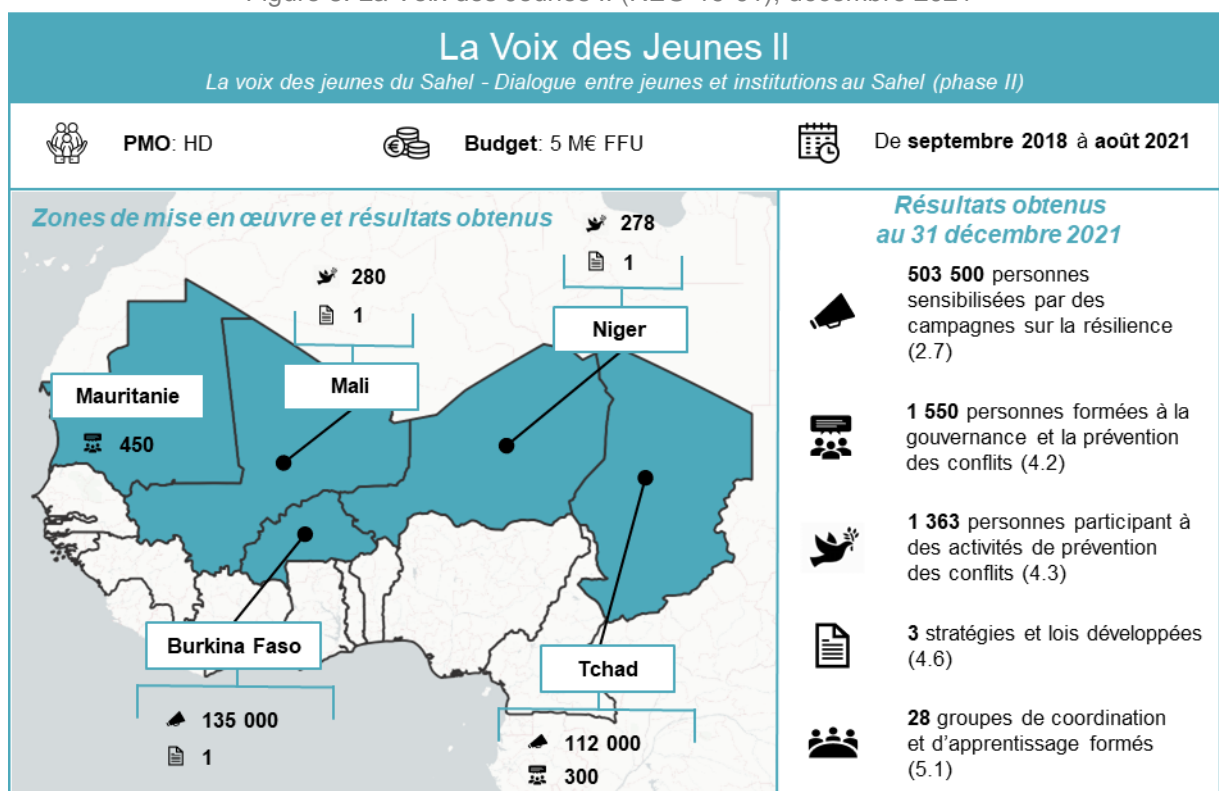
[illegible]

La Voix des Jeunes II

La voix des jeunes du Sahel - Dialogue entre jeunes et institutions au Sahel (phase II)

PMO: HD

Budget: 5 M€ FFU

De septembre 2018 à août 2021

Zones de mise en œuvre et résultats obtenus

278

1

280

1

Niger

Mali

Mauritanie

450

Burkina Faso

135 000

1

Tchad

112 000

300

Résultats obtenus au 31 décembre 2021

503 500 personnes sensibilisées par des campagnes sur la résilience (2.7)

1 550 personnes formées à la gouvernance et la prévention des conflits (4.2)

1 363 personnes participant à des activités de prévention des conflits (4.3)

3 stratégies et lois développées (4.6)

28 groupes de coordination et d'apprentissage formés (5.1)